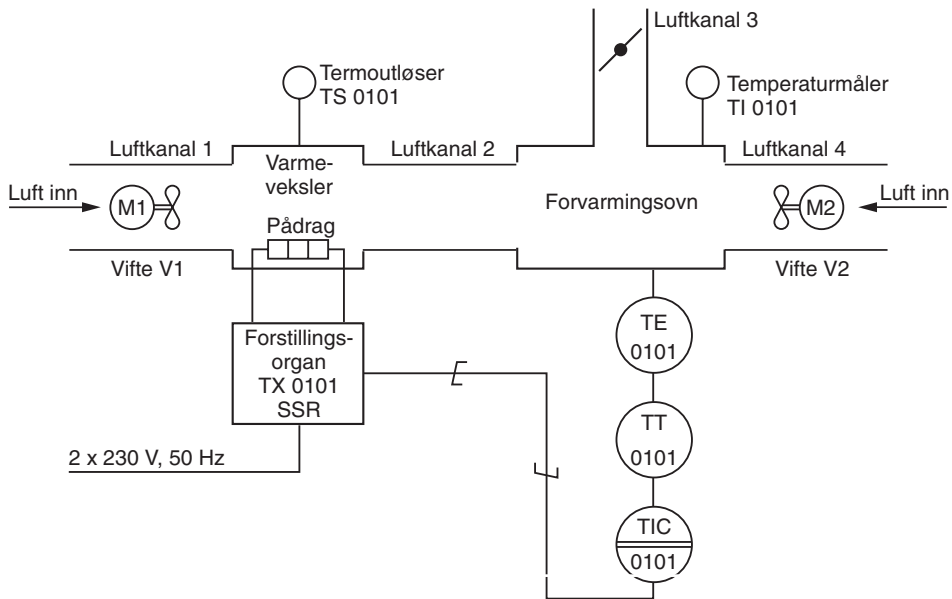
Luftkanal 3

Termoutløser
TS 0101

Temperaturmåler
TI 0101

Luftkanal 1

Varmeveksler

Luftkanal 2

Luftkanal 4

Luft inn

M1

Forvarmingsovn

M2

Luft inn

Pådrag

Vifte V1

Vifte V2

Forstillingsorgan
TX 0101
SSR

TE
0101

TT
0101

TIC
0101

2 x 230 V, 50 Hz